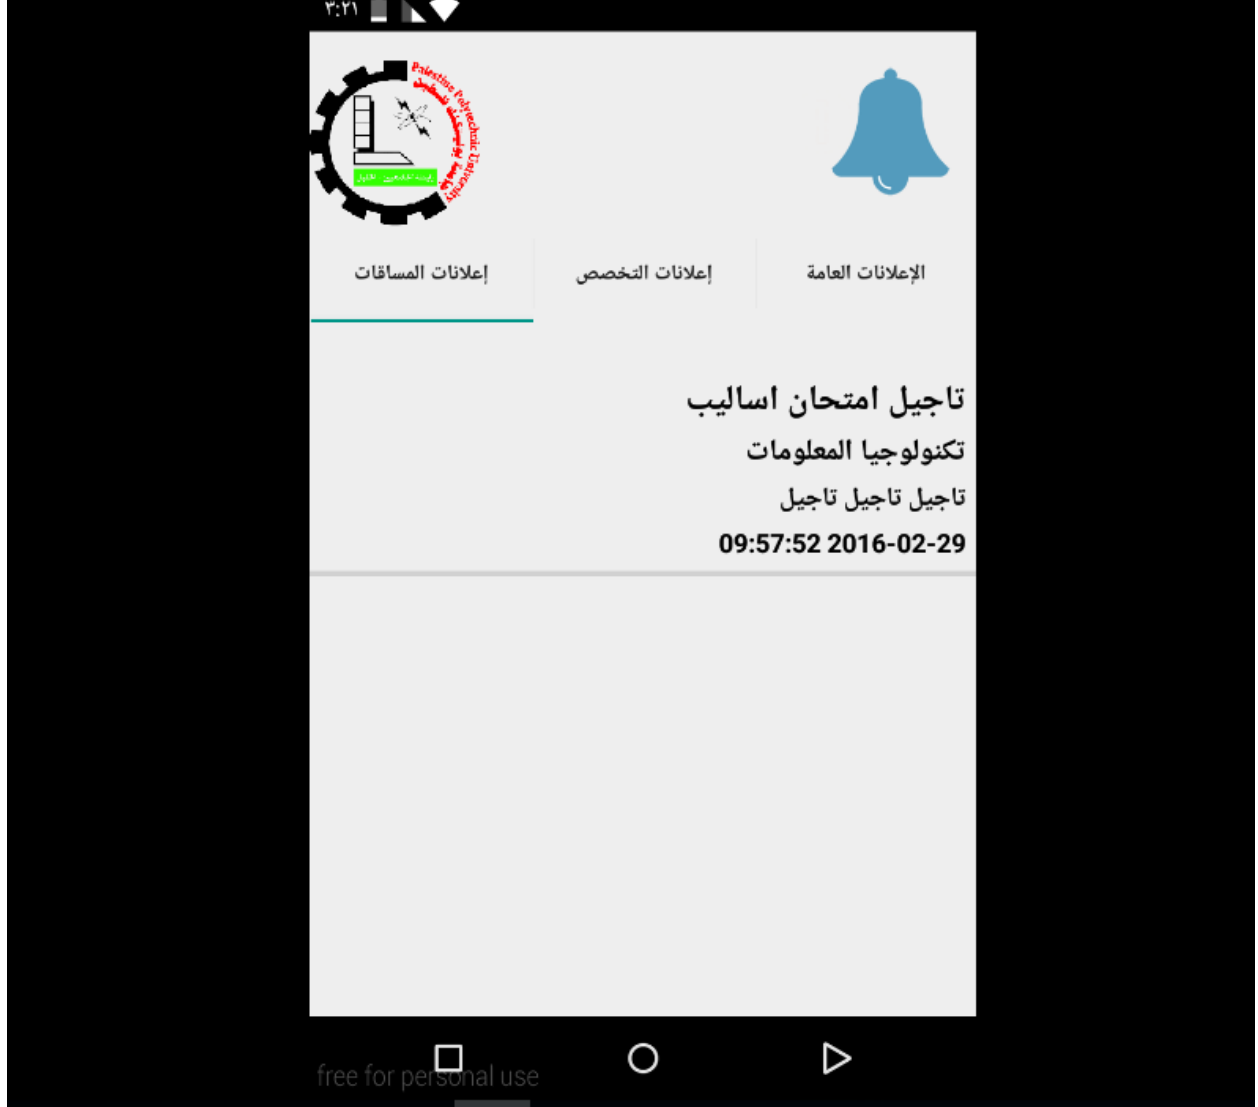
٣:٢١

Palestine Polytechnic University
جامعة بوليتكنك فلسطين

الإعلانات العامة
إعلانات التخصص
إعلانات المساقات

تاجيل امتحان اساليب
تكنولوجيا المعلومات
تاجيل تاجيل تاجيل
09:57:52 2016-02-29

free for personal use